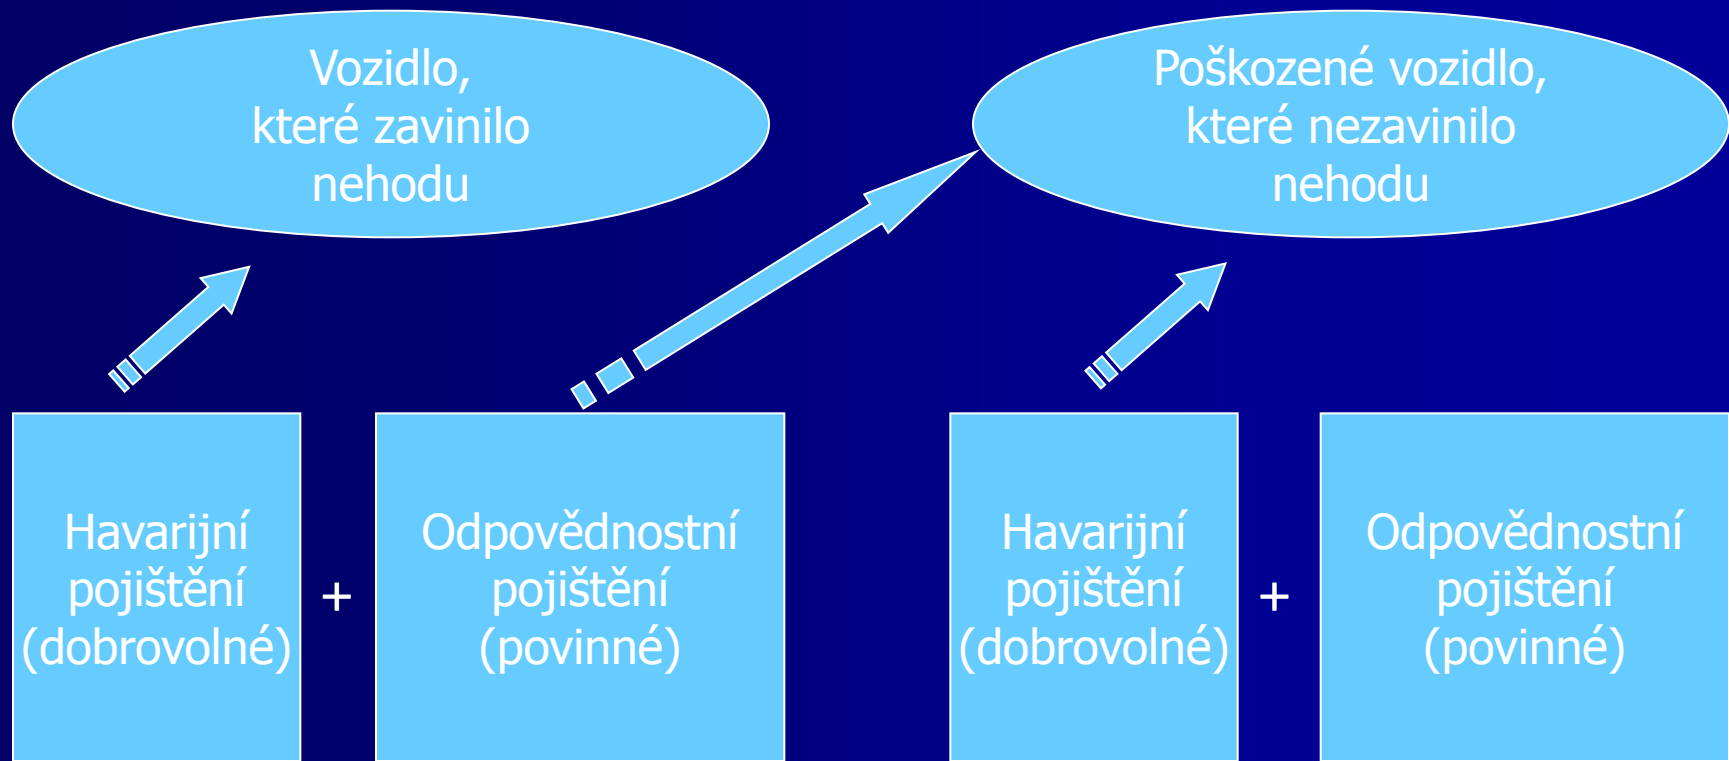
Vozidlo, které zavinilo nehodu

Poškozené vozidlo, které nezavinilo nehodu

Havarijní pojištění (dobrovolné)

+

Odpovědnostní pojištění (povinné)

Havarijní pojištění (dobrovolné)

+

Odpovědnostní pojištění (povinné)